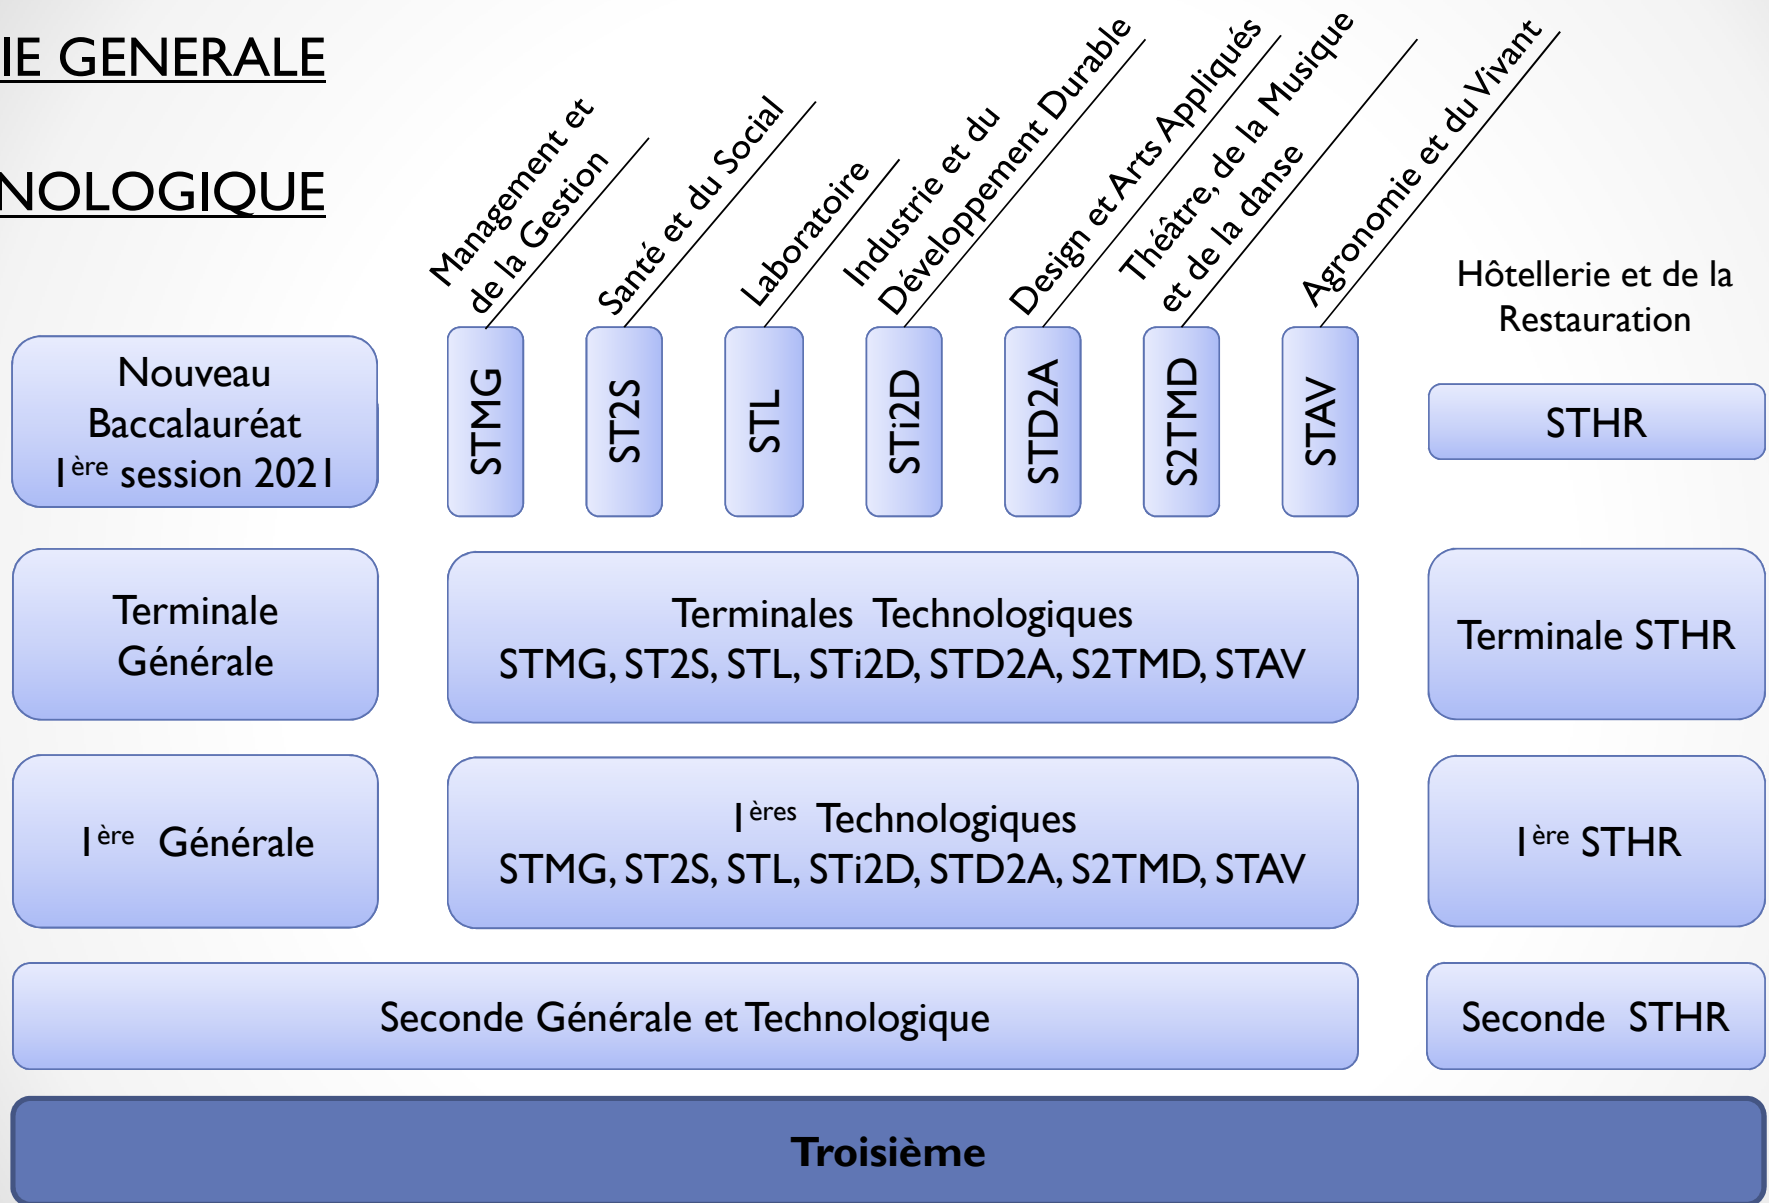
IE GENERALE

NOLOGIQUE

Management et de la Gestion

Santé et du Social

Laboratoire

Industrie et du Développement Durable

Design et Arts Appliqués

Théâtre, de la Musique et de la danse

Agronomie et du Vivant

Hôtellerie et de la Restauration

Nouveau Baccalauréat 1$^{ère}$ session 2021

STMG

ST2S

STL

STi2D

STD2A

S2TMD

STAV

STHR

Terminale Générale

Terminales Technologiques STMG, ST2S, STL, STi2D, STD2A, S2TMD, STAV

Terminale STHR

1$^{ère}$ Générale

1$^{ères}$ Technologiques STMG, ST2S, STL, STi2D, STD2A, S2TMD, STAV

1$^{ère}$ STHR

Seconde Générale et Technologique

Seconde STHR

Troisième